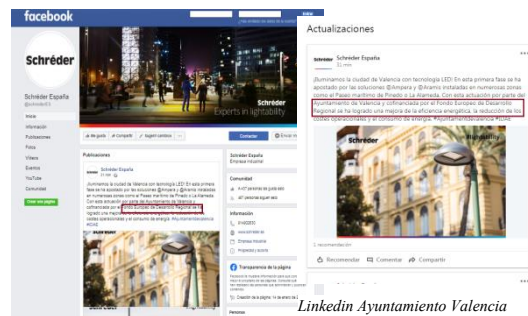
facebook

Schréder

Schréder España
@SchréderES

Inicio
Información
Publicaciones
Fotos
Vídeos
Eventos
YouTube
Comunidad

Crear una página

Schréder
Experts in lightability

Me gusta
Compartir
Sugerir cambios
Contactar
Enviar mensaje

Publicaciones

Schréder España

¡Iluminamos la ciudad de Valencia con tecnología LED! En esta primera fase se ha apostado por las soluciones @Ampera y @Ariamis instaladas en numerosas zonas como el Paseo marítimo de Pinedo o La Alameda. Con esta actuación por parte del Ayuntamiento de Valencia y cofinanciada por el Fondo Europeo de Desarrollo Regional se ha logrado una mejora de la eficiencia energética, la reducción de los costes operacionales y el consumo de energía. #AyuntamientoValencia #IDAE

Schréder España
Empresa industrial

Comunidad

Información

Transparencia de la página

Actualizaciones

Schréder España

¡Iluminamos la ciudad de Valencia con tecnología LED! En esta primera fase se ha apostado por las soluciones @Ampera y @Ariamis instaladas en numerosas zonas como el Paseo marítimo de Pinedo o La Alameda. Con esta actuación por parte del Ayuntamiento de Valencia y cofinanciada por el Fondo Europeo de Desarrollo Regional se ha logrado una mejora de la eficiencia energética, la reducción de los costes operacionales y el consumo de energía. #ayuntamientodevalencia #IDAE

5 recomendación

Recomendar
Comentar
Compartir

Linkedin Ayuntamiento Valencia